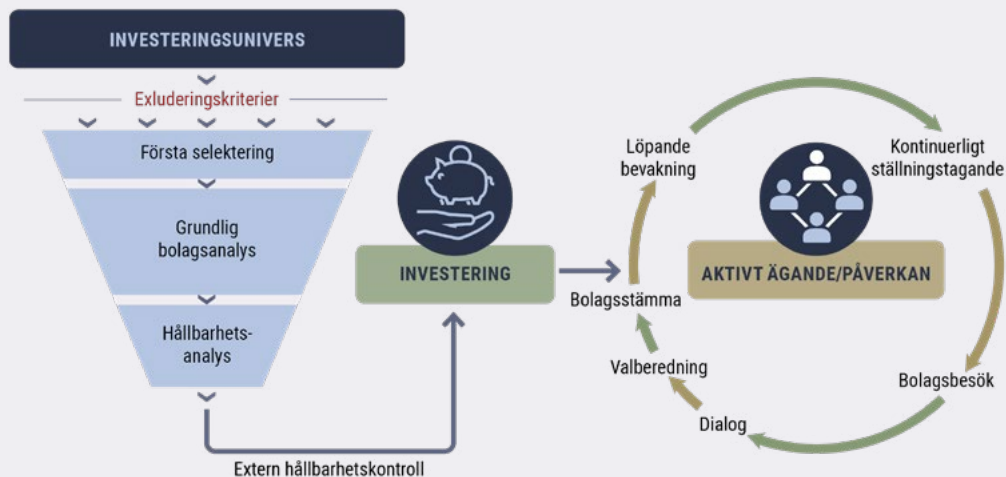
INVESTERINGSUNIVERS

Exluderingskriterier

Första selektering

Grundlig bolagsanalys

Hållbarhetsanalys

Extern hållbarhetskontroll

INVESTERING

Löpande bevakning

Kontinuerligt ställningstagande

AKTIVT ÄGANDE/PÅVERKAN

Bolagsstämma

Valberedning

Bolagsbesök

Dialog